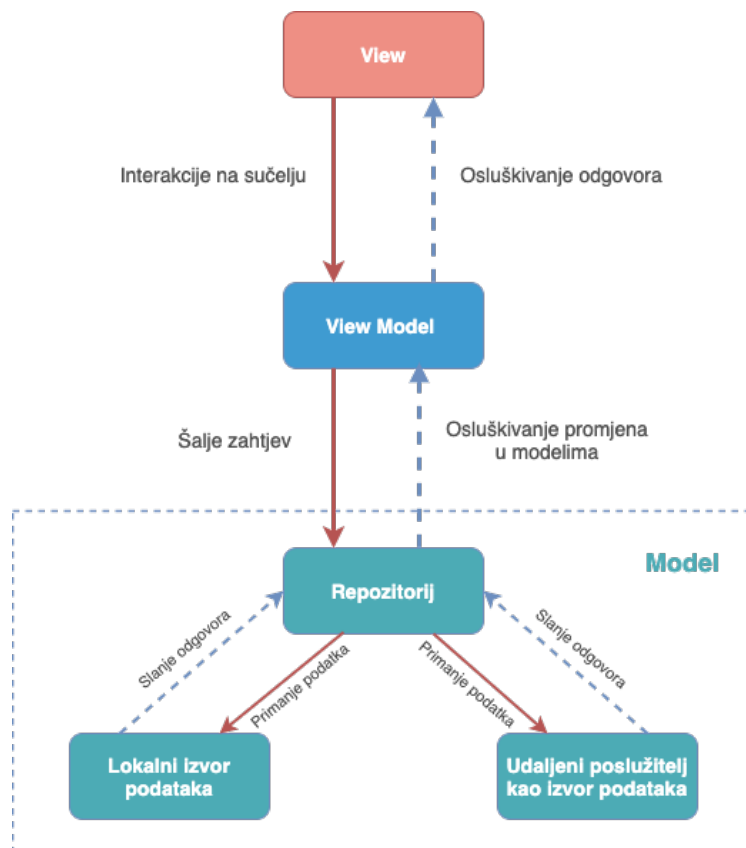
View

Interakcije na sučelju

Osluškivanje odgovora

View Model

Šalje zahtjev

Osluškivanje promjena u modelima

Model

Repozitorij

Slanje odgovora

Primanje podatka

Primanje podatka

Slanje odgovora

Lokalni izvor podataka

Udaljeni poslužitelj kao izvor podataka